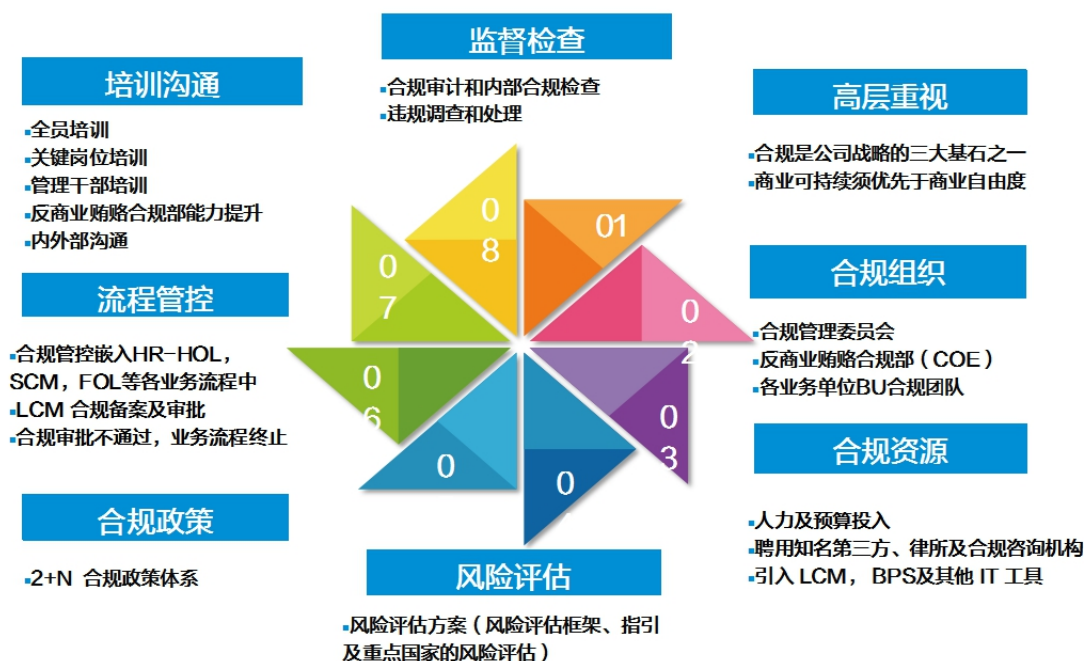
监督检查

▪合规审计和内部合规检查
▪违规调查和处理

培训沟通

▪全员培训
▪关键岗位培训
▪管理干部培训
▪反商业贿赂合规部能力提升
▪内外部沟通

高层重视

▪合规是公司战略的三大基石之一
▪商业可持续须优先于商业自由度

流程管控

▪合规管控嵌入HR-HOL，SCM，FOL等各业务流程中
▪LCM 合规备案及审批
▪合规审批不通过，业务流程终止

合规组织

▪合规管理委员会
▪反商业贿赂合规部（COE）
▪各业务单位BU合规团队

合规资源

▪人力及预算投入
▪聘用知名第三方、律所及合规咨询机构
▪引入 LCM，BPS及其他 IT 工具

合规政策

▪2+N 合规政策体系

风险评估

▪风险评估方案（风险评估框架、指引及重点国家的风险评估）

01
0 2
0 3
0
0
0 6
0 7
0 8